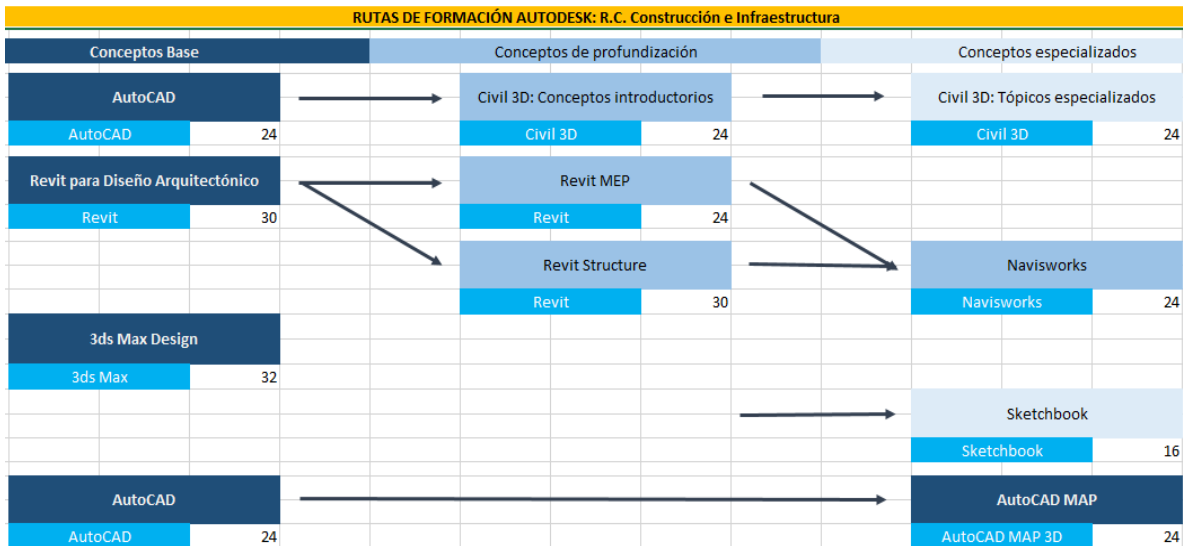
RUTAS DE FORMACIÓN AUTODESK: R.C. Construcción e Infraestructura

Conceptos Base

AutoCAD
AutoCAD 24

Revit para Diseño Arquitectónico
Revit 30

3ds Max Design
3ds Max 32

AutoCAD
AutoCAD 24

Conceptos de profundización

Civil 3D: Conceptos introductorios
Civil 3D 24

Revit MEP
Revit 24

Revit Structure
Revit 30

Conceptos especializados

Civil 3D: Tópicos especializados
Civil 3D 24

Navisworks
Navisworks 24

Sketchbook
Sketchbook 16

AutoCAD MAP
AutoCAD MAP 3D 24